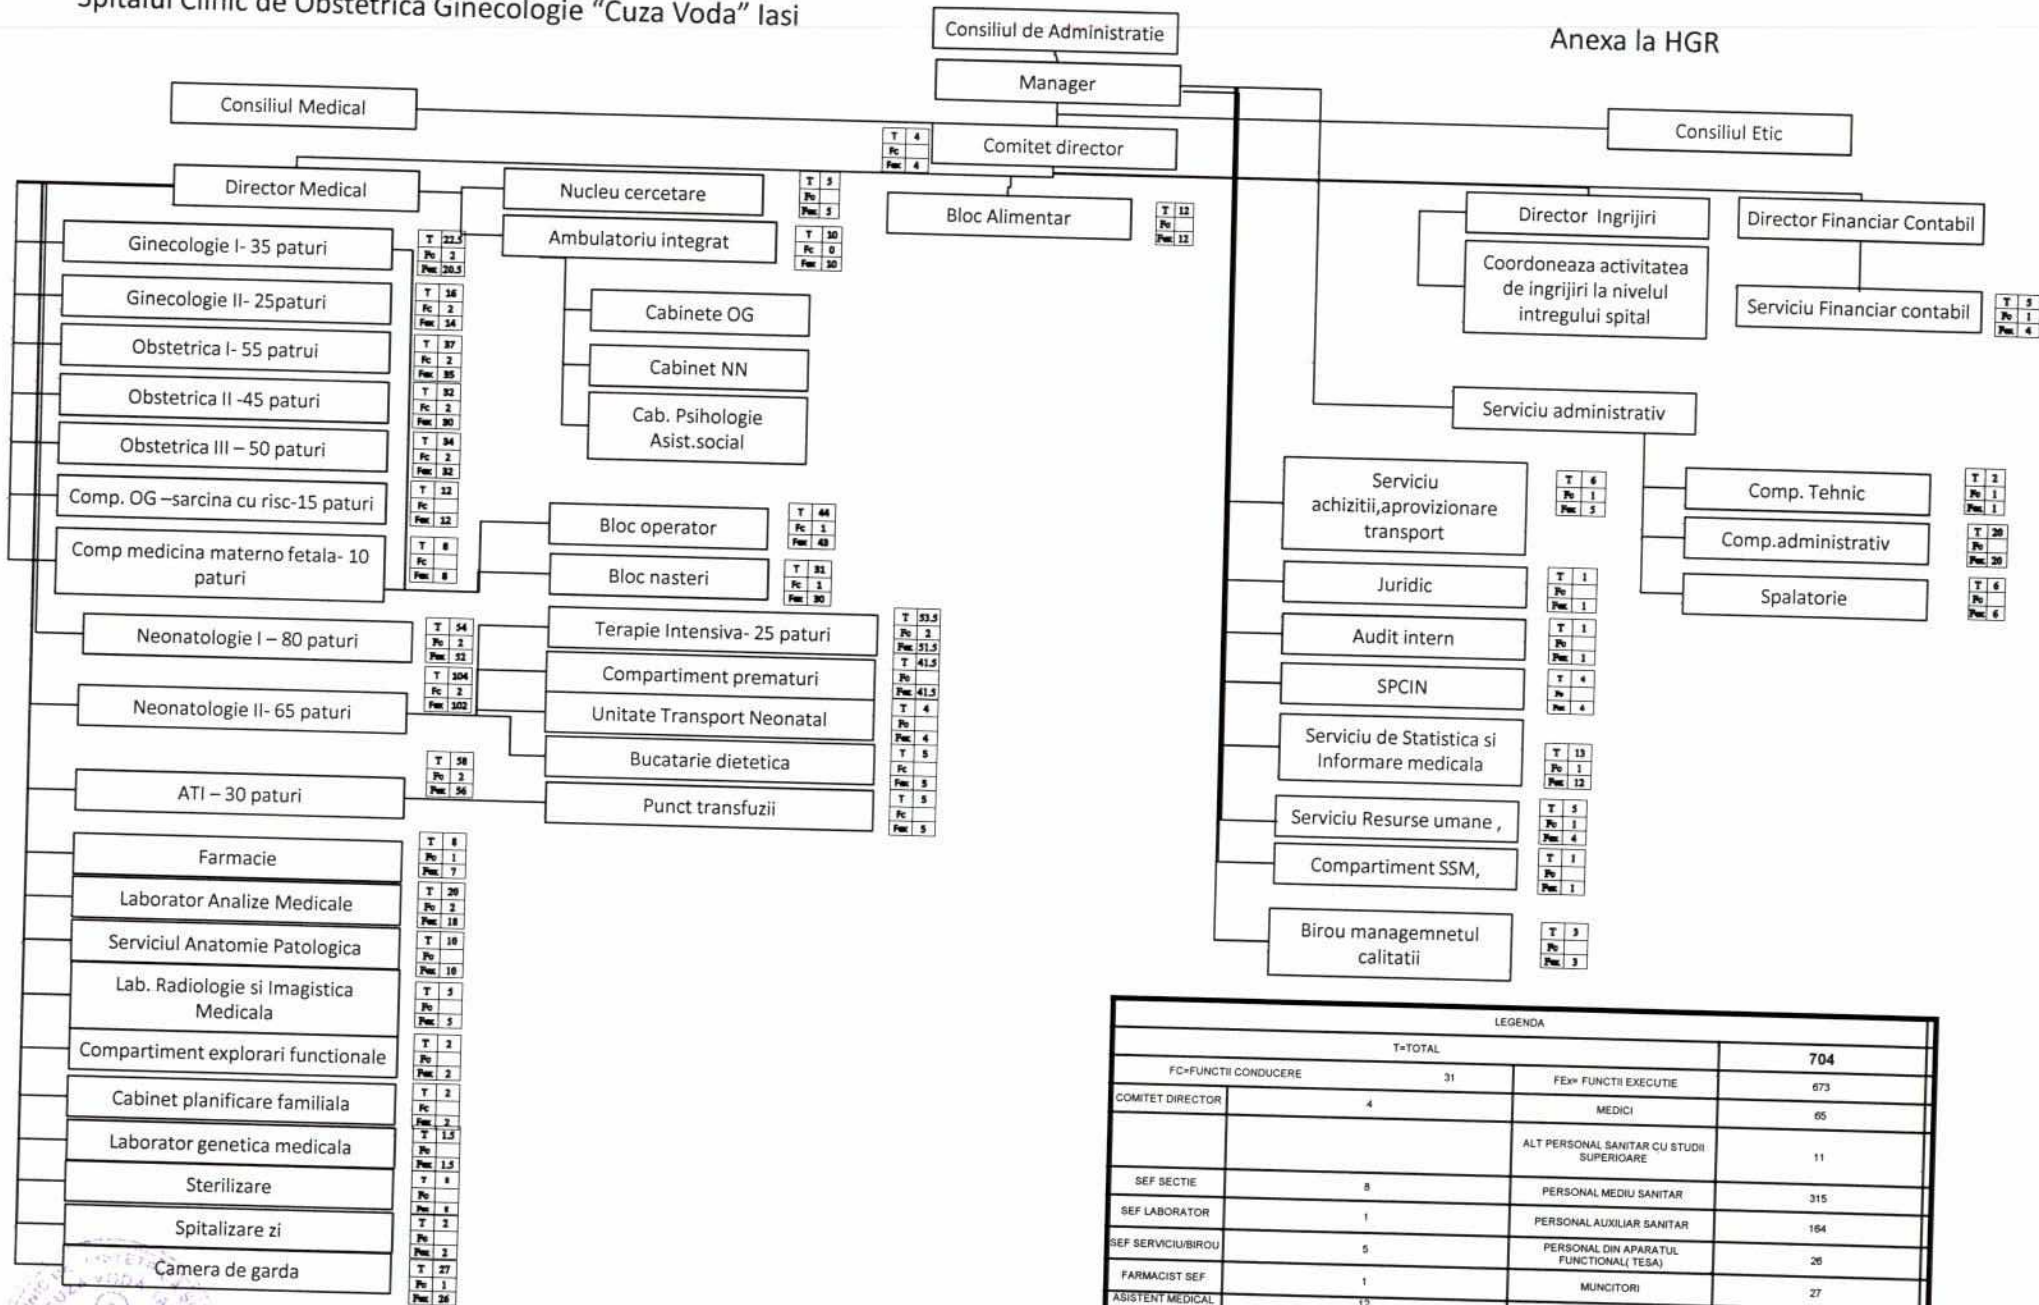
Spitalul Clinic de Obstetrica Ginecologie "Cuza Voda" Iasi

Consiliul de Administratie

Manager

Anexa la HGR

Consiliul Medical

Consiliul Etic

Comitet director

| T | 4 |
|---|---|
| Fc | |
| Fex | 4 |

Director Medical

Nucleu cercetare

| T | 5 |
|---|---|
| Fc | |
| Fex | 5 |

Bloc Alimentar

| T | 12 |
|---|---|
| Fc | |
| Fex | 12 |

Director Ingrijiri

Coordoneaza activitatea de ingrijiri la nivelul intregului spital

Director Financiar Contabil

Serviciu Financiar contabil

| T | 5 |
|---|---|
| Fc | 1 |
| Fex | 4 |

Ginecologie I- 35 paturi

| T | 22,5 |
|---|---|
| Fc | 2 |
| Fex | 20,5 |

Ambulatoriu integrat

| T | 10 |
|---|---|
| Fc | 0 |
| Fex | 10 |

Ginecologie II- 25paturi

| T | 16 |
|---|---|
| Fc | 2 |
| Fex | 14 |

Cabinete OG

Obstetrica I- 55 patrui

| T | 37 |
|---|---|
| Fc | 2 |
| Fex | 35 |

Cabinet NN

Obstetrica II -45 paturi

| T | 32 |
|---|---|
| Fc | 2 |
| Fex | 30 |

Cab. Psihologie Asist.social

Serviciu administrativ

Obstetrica III – 50 paturi

| T | 34 |
|---|---|
| Fc | 2 |
| Fex | 32 |

Comp. OG –sarcina cu risc-15 paturi

| T | 12 |
|---|---|
| Fc | |
| Fex | 12 |

Serviciu achizitii,aprovizionare transport

| T | 6 |
|---|---|
| Fc | 1 |
| Fex | 5 |

Comp. Tehnic

| T | 2 |
|---|---|
| Fc | 1 |
| Fex | 1 |

Bloc operator

| T | 44 |
|---|---|
| Fc | 1 |
| Fex | 43 |

Comp.administrativ

| T | 20 |
|---|---|
| Fc | |
| Fex | 20 |

Comp medicina materno fetala- 10 paturi

| T | 8 |
|---|---|
| Fc | |
| Fex | 8 |

Bloc nasteri

| T | 31 |
|---|---|
| Fc | 1 |
| Fex | 30 |

Juridic

| T | 1 |
|---|---|
| Fc | |
| Fex | 1 |

Spalatorie

| T | 6 |
|---|---|
| Fc | |
| Fex | 6 |

Neonatologie I – 80 paturi

| T | 54 |
|---|---|
| Fc | 2 |
| Fex | 52 |

Terapie Intensiva- 25 paturi

| T | 53,5 |
|---|---|
| Fc | 2 |
| Fex | 51,5 |

Audit intern

| T | 1 |
|---|---|
| Fc | |
| Fex | 1 |

Compartiment prematuri

| T | 41,5 |
|---|---|
| Fc | |
| Fex | 41,5 |

| T | 104 |
|---|---|
| Fc | 2 |
| Fex | 102 |

SPCIN

| T | 4 |
|---|---|
| Fc | |
| Fex | 4 |

Neonatologie II- 65 paturi

Unitate Transport Neonatal

| T | 4 |
|---|---|
| Fc | |
| Fex | 4 |

Serviciu de Statistica si Informare medicala

| T | 13 |
|---|---|
| Fc | 1 |
| Fex | 12 |

Bucatarie dietetica

| T | 5 |
|---|---|
| Fc | |
| Fex | 5 |

ATI – 30 paturi

| T | 58 |
|---|---|
| Fc | 2 |
| Fex | 56 |

Punct transfuzii

| T | 5 |
|---|---|
| Fc | |
| Fex | 5 |

Serviciu Resurse umane ,

| T | 5 |
|---|---|
| Fc | 1 |
| Fex | 4 |

Farmacie

| T | 8 |
|---|---|
| Fc | 1 |
| Fex | 7 |

Compartiment SSM,

| T | 1 |
|---|---|
| Fc | |
| Fex | 1 |

Laborator Analize Medicale

| T | 20 |
|---|---|
| Fc | 2 |
| Fex | 18 |

Birou managemnetul calitatii

| T | 3 |
|---|---|
| Fc | |
| Fex | 3 |

Serviciul Anatomie Patologica

| T | 10 |
|---|---|
| Fc | |
| Fex | 10 |

Lab. Radiologie si Imagistica Medicala

| T | 5 |
|---|---|
| Fc | |
| Fex | 5 |

Compartiment explorari functionale

| T | 2 |
|---|---|
| Fc | |
| Fex | 2 |

Cabinet planificare familiala

| T | 2 |
|---|---|
| Fc | |
| Fex | 2 |

Laborator genetica medicala

| T | 1,5 |
|---|---|
| Fc | |
| Fex | 1,5 |

Sterilizare

| T | 8 |
|---|---|
| Fc | |
| Fex | 8 |

Spitalizare zi

| T | 2 |
|---|---|
| Fc | |
| Fex | 2 |

Camera de garda

| T | 27 |
|---|---|
| Fc | 1 |
| Fex | 26 |

LEGENDA

| T=TOTAL | | | 704 |
|---|---|---|---|
| FC=FUNCTII CONDUCERE | 31 | FEx= FUNCTII EXECUTIE | 673 |
| COMITET DIRECTOR | 4 | MEDICI | 65 |
| | | ALT PERSONAL SANITAR CU STUDII SUPERIOARE | 11 |
| SEF SECTIE | 8 | PERSONAL MEDIU SANITAR | 315 |
| SEF LABORATOR | 1 | PERSONAL AUXILIAR SANITAR | 164 |
| SEF SERVICIU/BIROU | 5 | PERSONAL DIN APARATUL FUNCTIONAL( TESA) | 26 |
| FARMACIST SEF | 1 | MUNCITORI | 27 |
| ASISTENT MEDICAL | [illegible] | | |